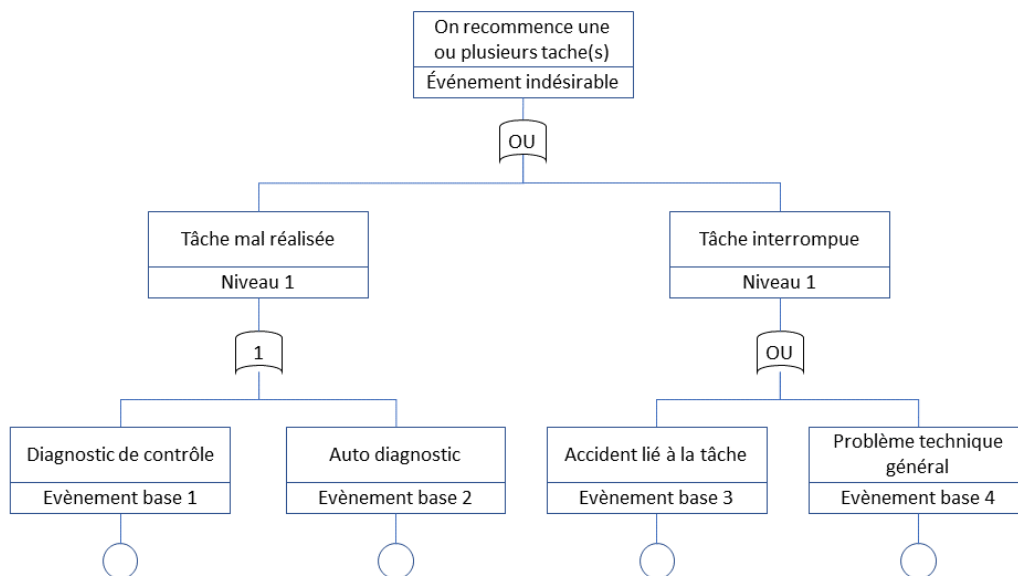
On recommence une ou plusieurs tache(s)
Événement indésirable

OU

Tâche mal réalisée
Niveau 1

Tâche interrompue
Niveau 1

1

OU

Diagnostic de contrôle
Evènement base 1

Auto diagnostic
Evènement base 2

Accident lié à la tâche
Evènement base 3

Problème technique général
Evènement base 4